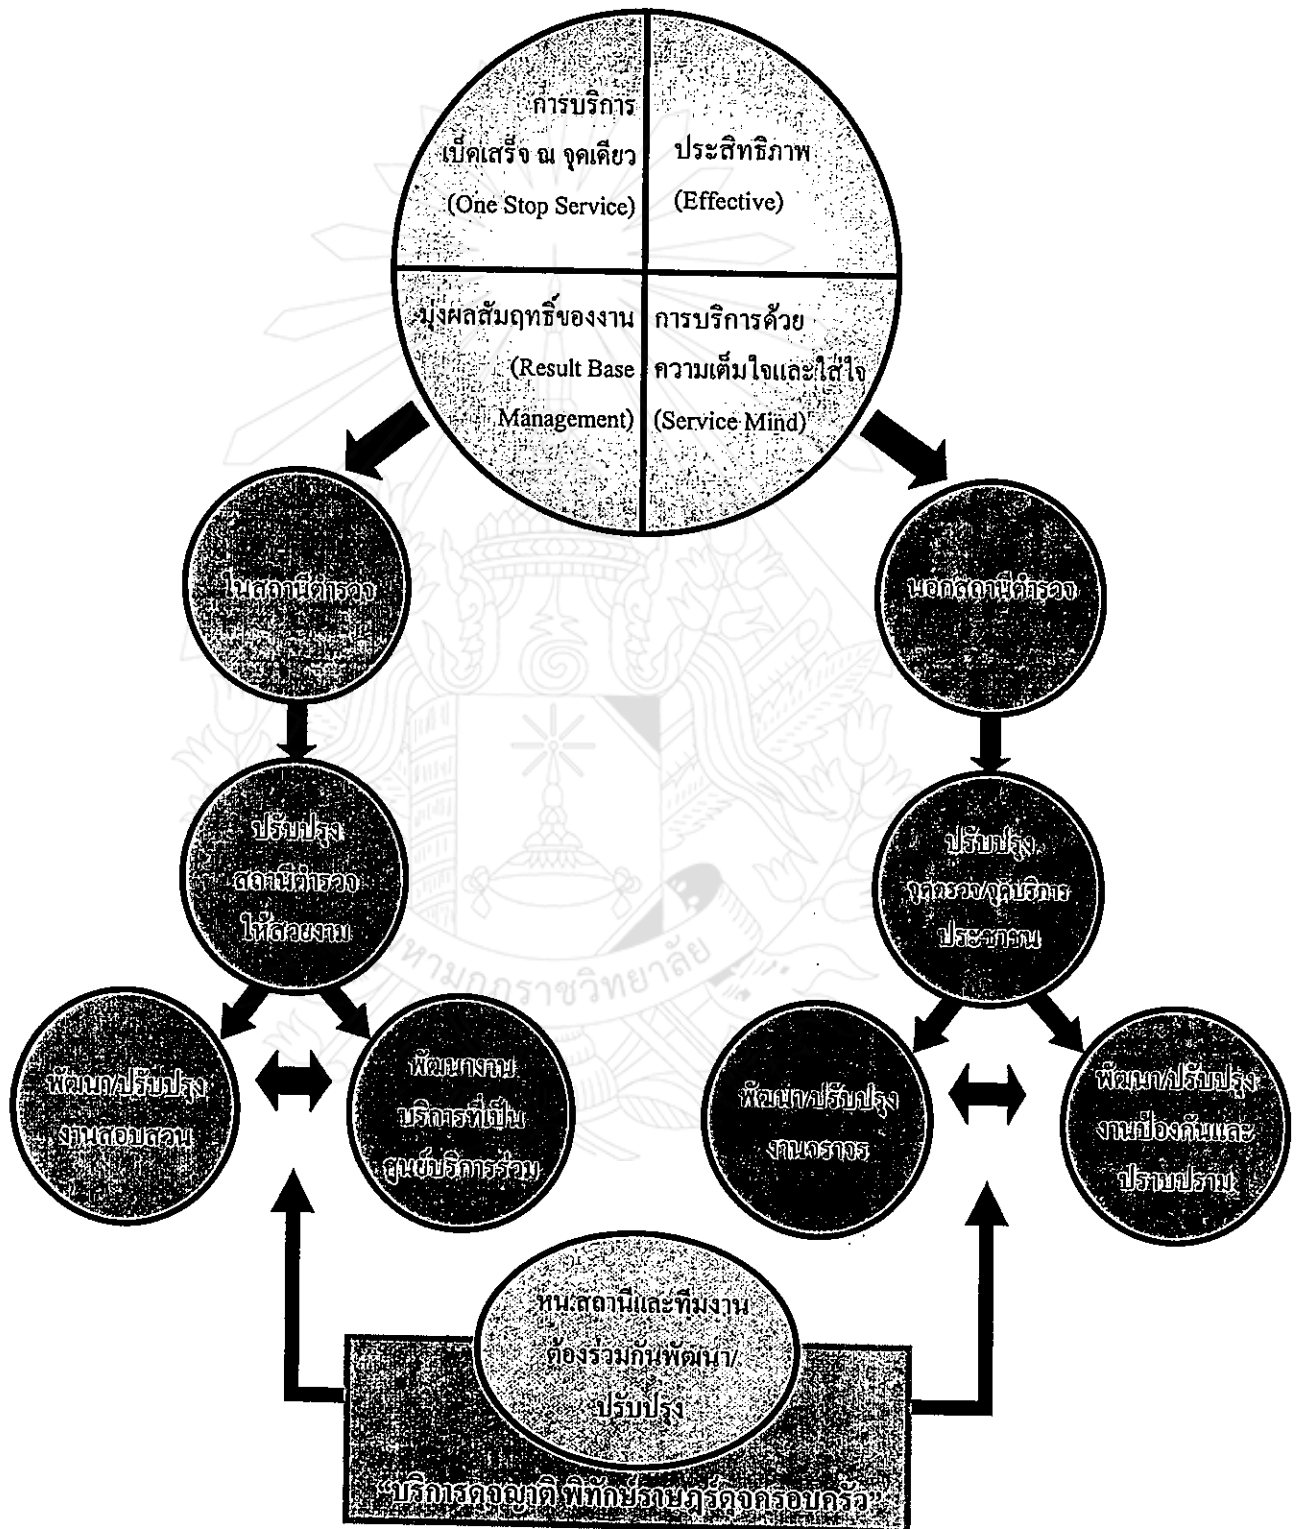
การบริการ
เบ็ดเสร็จ ณ จุดเดียว
(One Stop Service)

ประสิทธิภาพ
(Effective)

มุ่งผลสัมฤทธิ์ของงาน
(Result Base
Management)

การบริการด้วย
ความเต็มใจและใส่ใจ
(Service Mind)

ในสถานีตำรวจ

นอกสถานีตำรวจ

ปรับปรุง
สถานีตำรวจ
ให้สวยงาม

ปรับปรุง
จุดตรวจ/จุดบริการ
ประชาชน

พัฒนา/ปรับปรุง
งานสอบสวน

พัฒนางาน
บริการที่เป็น
ศูนย์บริการร่วม

พัฒนา/ปรับปรุง
งานจราจร

พัฒนา/ปรับปรุง
งานป้องกันและ
ปราบปราม

หน.สถานีและทีมงาน
ต้องร่วมกันพัฒนา/
ปรับปรุง

"บริการดุจญาติ พิทักษ์ราษฎร์ดุจครอบครัว"